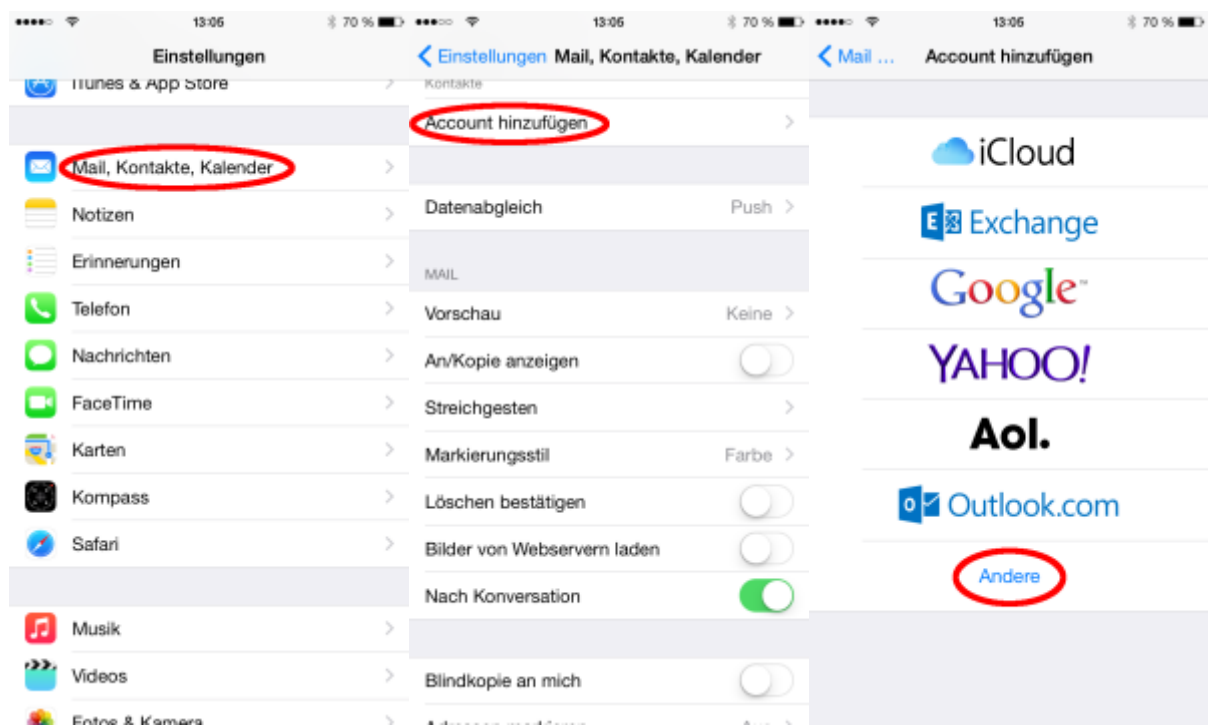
13:06 70 %

Einstellungen

iTunes & App Store

Mail, Kontakte, Kalender

Notizen

Erinnerungen

Telefon

Nachrichten

FaceTime

Karten

Kompass

Safari

Musik

Videos

Fotos & Kamera

13:06 70 %

Einstellungen Mail, Kontakte, Kalender

Kontakte

Account hinzufügen

Datenabgleich Push

MAIL

Vorschau Keine

An/Kopie anzeigen

Streichgesten

Markierungsstil Farbe

Löschen bestätigen

Bilder von Webservern laden

Nach Konversation

Blindkopie an mich

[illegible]

13:06 70 %

Mail ... Account hinzufügen

iCloud

Exchange

Google

YAHOO!

Aol.

Outlook.com

Andere